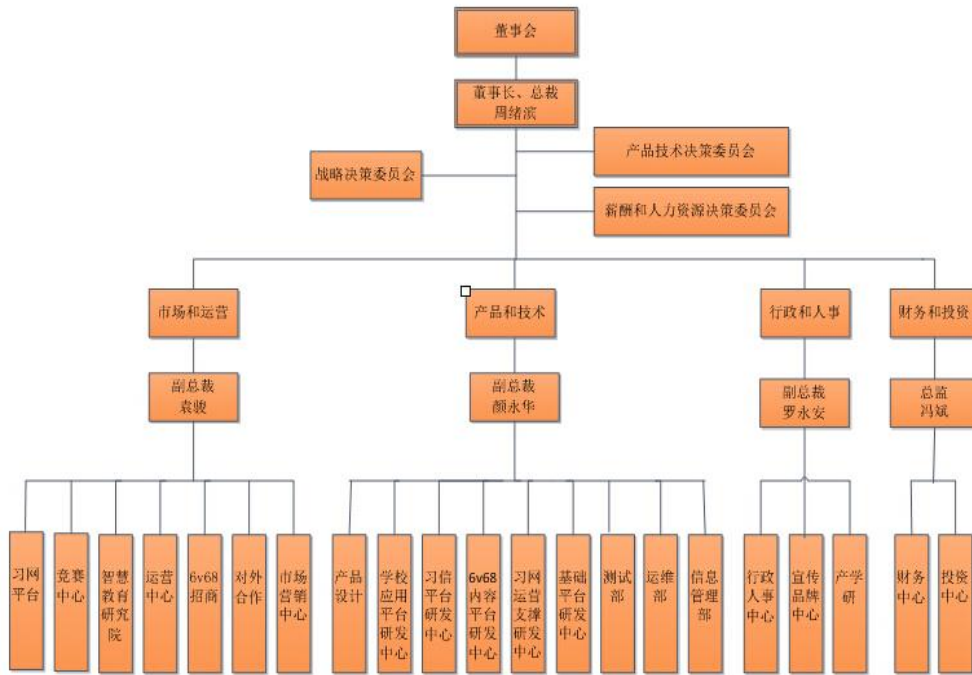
董事会

董事长、总裁
周绪滨

产品技术决策委员会

战略决策委员会

薪酬和人力资源决策委员会

市场和运营

产品和技术

行政和人事

财务和投资

副总裁
袁骏

副总裁
颜永华

副总裁
罗永安

总监
冯斌

习网平台

竞赛中心

智慧教育研究院

运营中心

6v68招商

对外合作

市场营销中心

产品设计

学校应用平台研发中心

习信平台研发中心

6v68内容平台研发中心

习网运营支撑研发中心

基础平台研发中心

测试部

运维部

信息管理部

行政人事中心

宣传品牌中心

产学研

财务中心

投资中心